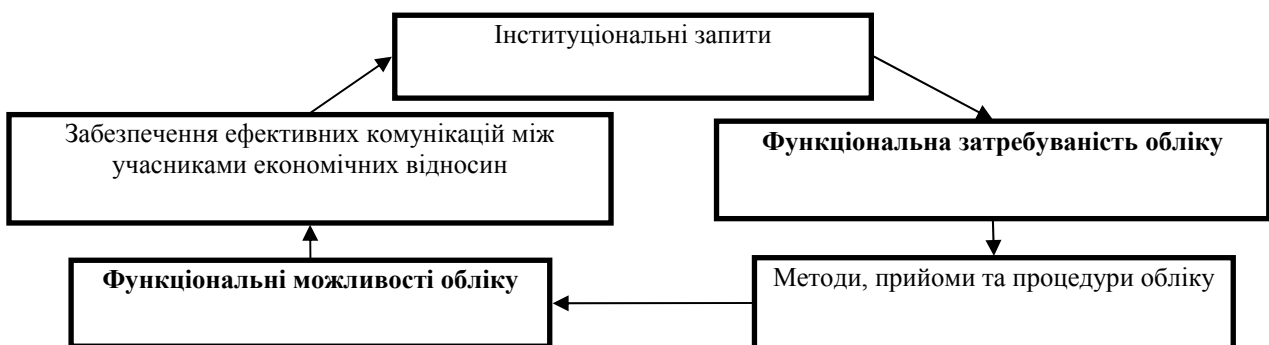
Інституціональні запити

Забезпечення ефективних комунікацій між учасниками економічних відносин

Функціональна затребуваність обліку

Функціональні можливості обліку

Методи, прийоми та процедури обліку